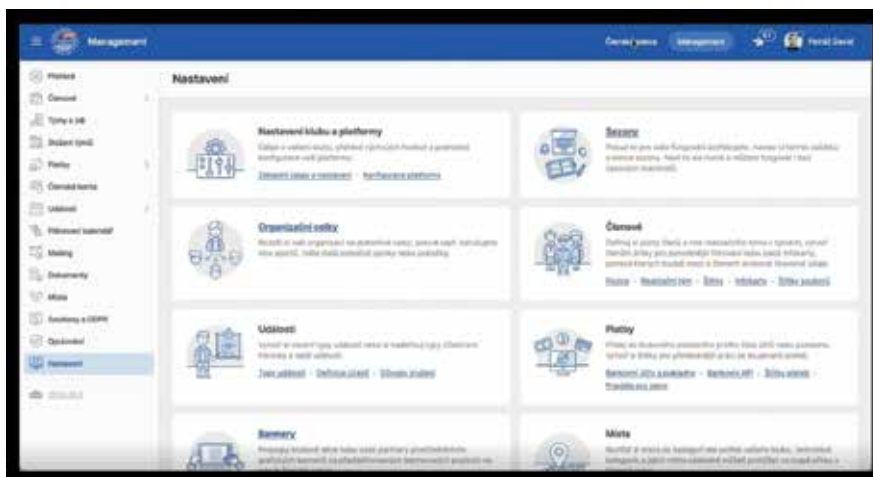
Management

Členská sekce Management

Přehled
Členové
Týmy a KB
Srážení týmů
Platby
Členská karta
Události
Plánovací kalendář
Mailing
Dokumenty
Místa
Souhlasy a GDPR
Oprávnění
Nastavení

Nastavení

Nastavení klubu a platformy
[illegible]
Základní údaje a nastavení · Konfigurace platformy

Sezony
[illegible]

Organizační celky
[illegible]

Členové
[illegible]

Události
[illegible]

Platby
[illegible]

Bannery
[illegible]

Místa
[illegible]